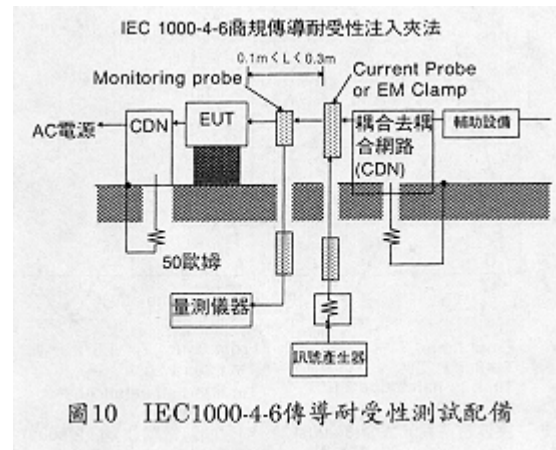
IEC 1000-4-6商規傳導耐受性注入夾法

0.1m < L < 0.3m

Monitoring probe

Current Probe or EM Clamp

AC電源

CDN

EUT

耦合去耦合網路 (CDN)

輔助設備

50歐姆

量測儀器

訊號產生器

圖10 IEC1000-4-6傳導耐受性測試配備